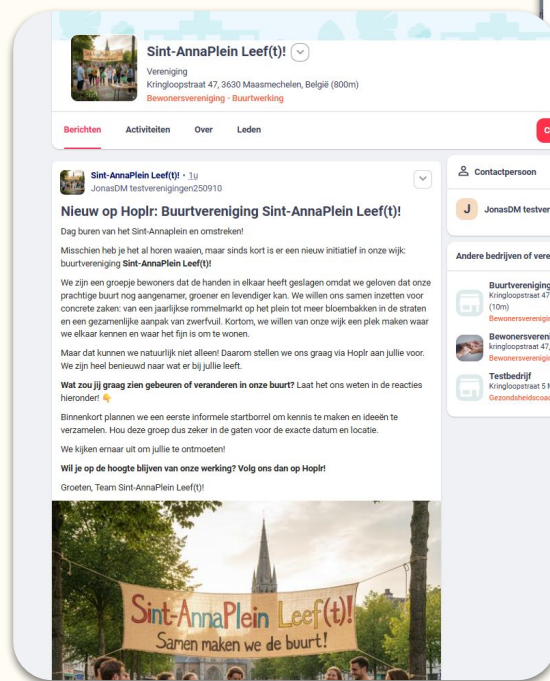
Sint-AnnaPlein Leef(t)!

Vereniging
Kringloopstraat 47, 3630 Maasmechelen, België (800m)
Bewonersvereniging · Buurtwerking

Berichten Activiteiten Over Leden

Sint-AnnaPlein Leef(t)! · 1u
JonasDM testverenigingen250910

Nieuw op Hoplr: Buurtvereniging Sint-AnnaPlein Leef(t)!

Dag buren van het Sint-Annaplein en omstreken!

Misschien heb je het al horen waaien, maar sinds kort is er een nieuw initiatief in onze wijk: buurtvereniging Sint-AnnaPlein Leef(t)!

We zijn een groepje bewoners dat de handen in elkaar heeft geslagen omdat we geloven dat onze prachtige buurt nog aangenamer, groener en levendiger kan. We willen ons samen inzetten voor concrete zaken: van een jaarlijkse rommelmarkt op het plein tot meer bloembakken in de straten en een gezamenlijke aanpak van zwerfvuil. Kortom, we willen van onze wijk een plek maken waar we elkaar kennen en waar het fijn is om te wonen.

Maar dat kunnen we natuurlijk niet alleen! Daarom stellen we ons graag via Hoplr aan jullie voor. We zijn heel benieuwd naar wat er bij jullie leeft.

Wat zou jij graag zien gebeuren of veranderen in onze buurt? Laat het ons weten in de reacties hieronder! 👇

Binnenkort plannen we een eerste informele startborrel om kennis te maken en ideeën te verzamelen. Hou deze groep dus zeker in de gaten voor de exacte datum en locatie.

We kijken ernaar uit om jullie te ontmoeten!

Wil je op de hoogte blijven van onze werking? Volg ons dan op Hoplr!

Groeten, Team Sint-AnnaPlein Leef(t)!

Sint-AnnaPlein Leef(t)!
Samen maken we de buurt!

Contactpersoon
J JonasDM testver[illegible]

Andere bedrijven of vere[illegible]

Buurtvereniging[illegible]
Kringloopstraat 47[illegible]
(10m)
Bewonersvereniging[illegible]

Bewonersverenig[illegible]
kringloopstraat 47,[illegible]
Bewonersvereni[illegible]

Testbedrijf
Kringloopstraat 5 M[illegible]
Gezondheidscoac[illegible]